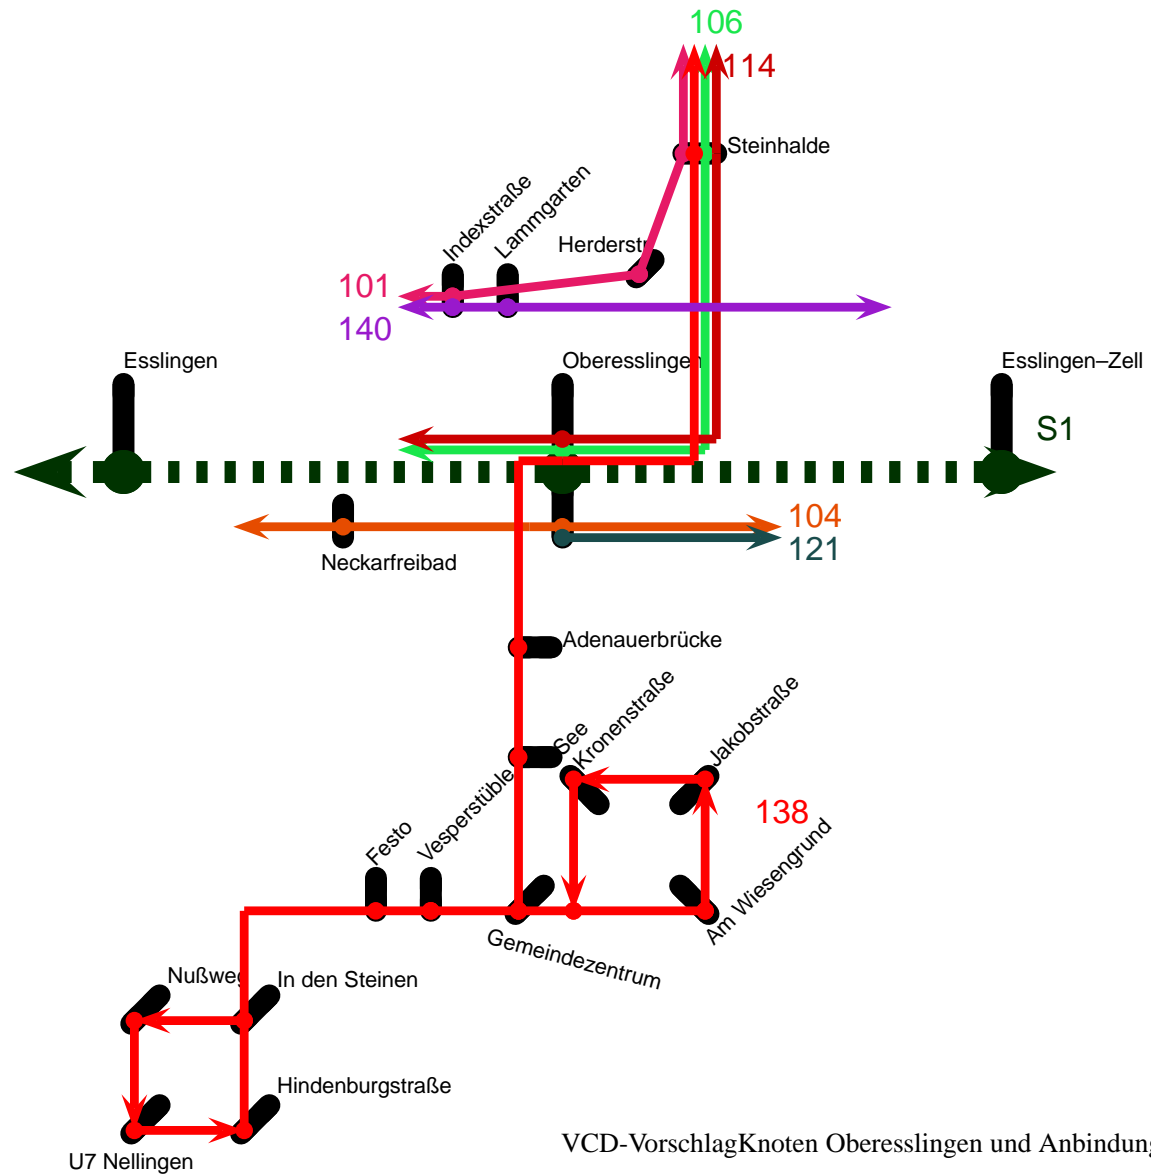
106
114
Steinhalde
Indexstraße
Lammgarten
Herderstr
101
140
Esslingen
Oberesslingen
Esslingen–Zell
S1
104
121
Neckarfreibad
Adenauerbrücke
See
Kronenstraße
Jakobstraße
138
Festo
Vesperstüble
Am Wiesengrund
Gemeindezentrum
Nußweg
In den Steinen
Hindenburgstraße
U7 Nellingen
VCD-VorschlagKnoten Oberesslingen und Anbindung